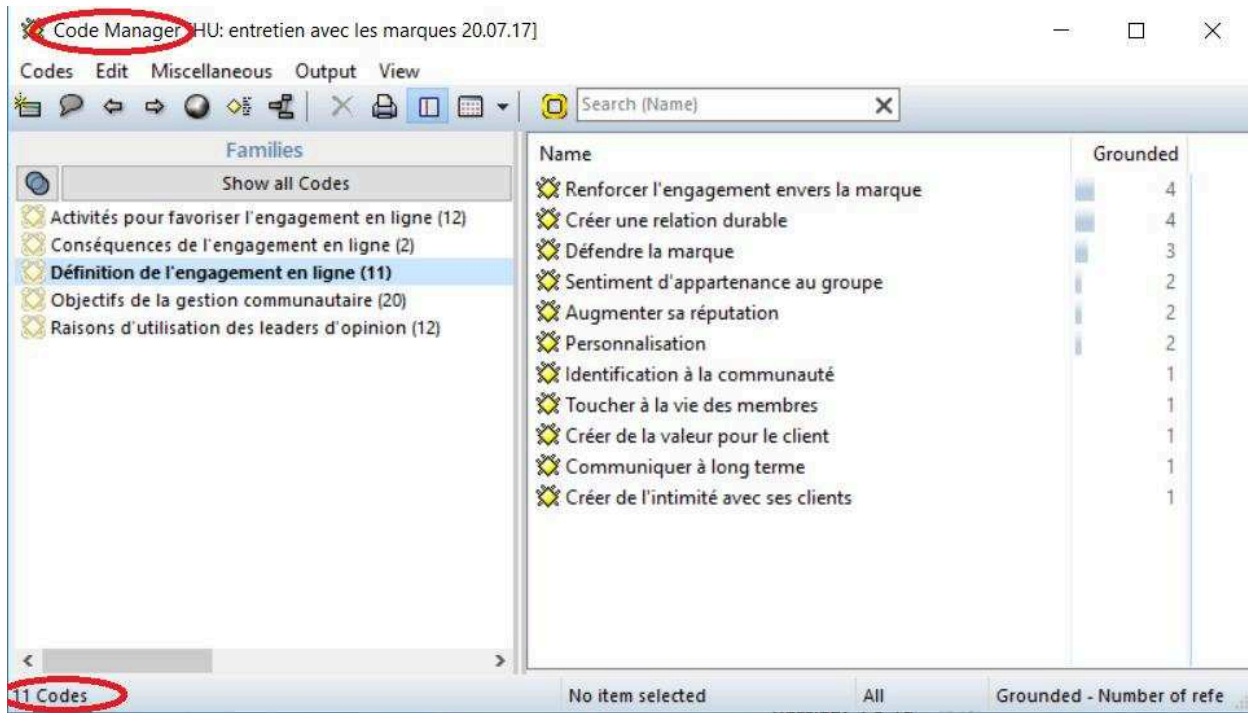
Code Manager [HU: entretien avec les marques 20.07.17]

Codes Edit Miscellaneous Output View

Search (Name)

Families

Show all Codes

Activités pour favoriser l'engagement en ligne (12)
Conséquences de l'engagement en ligne (2)
Définition de l'engagement en ligne (11)
Objectifs de la gestion communautaire (20)
Raisons d'utilisation des leaders d'opinion (12)

| Name | Grounded |
|---|---|
| Renforcer l'engagement envers la marque | 4 |
| Créer une relation durable | 4 |
| Défendre la marque | 3 |
| Sentiment d'appartenance au groupe | 2 |
| Augmenter sa réputation | 2 |
| Personnalisation | 2 |
| Identification à la communauté | 1 |
| Toucher à la vie des membres | 1 |
| Créer de la valeur pour le client | 1 |
| Communiquer à long terme | 1 |
| Créer de l'intimité avec ses clients | 1 |

11 Codes

No item selected

All

Grounded - Number of refe